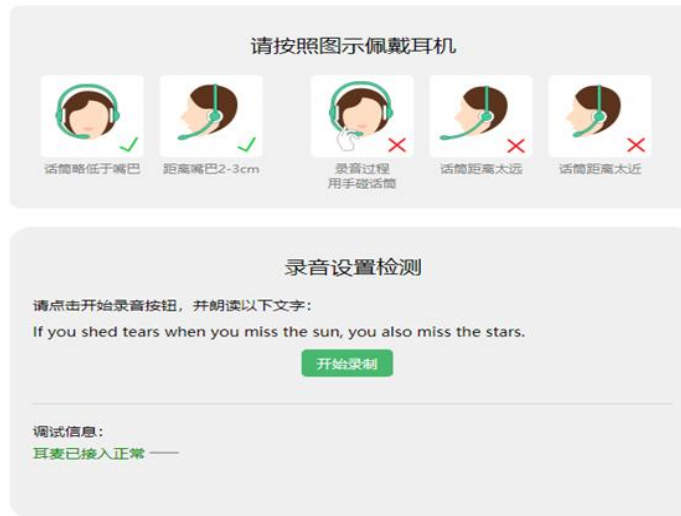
请按照图示佩戴耳机

话筒略低于嘴巴

距离嘴巴2-3cm

录音过程用手碰话筒

话筒距离太远

话筒距离太近

录音设置检测

请点击开始录音按钮，并朗读以下文字：

If you shed tears when you miss the sun, you also miss the stars.

开始录制

调试信息：

耳麦已接入正常